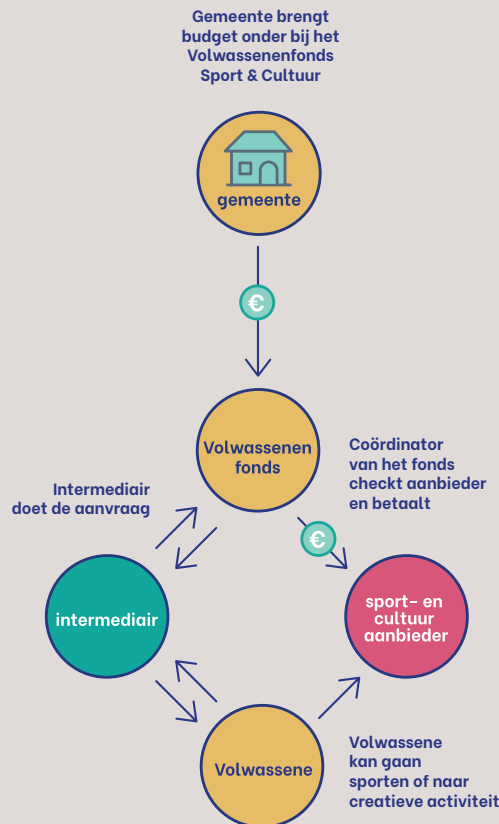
Gemeente brengt budget onder bij het Volwassenenfonds Sport & Cultuur

gemeente

€

Volwassenen fonds

Coördinator van het fonds checkt aanbieder en betaalt

Intermediair doet de aanvraag

€

intermediair

sport- en cultuur aanbieder

Volwassene

Volwassene kan gaan sporten of naar creatieve activiteit